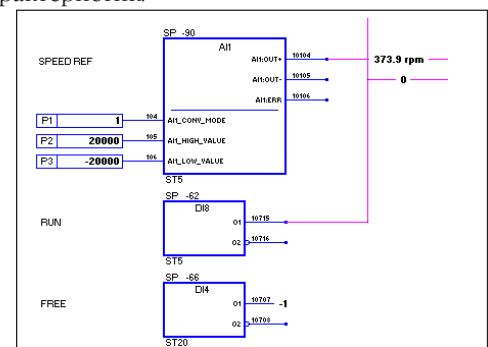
SP -90
AI1
SPEED REF
AI1:OUT+ 10104
373.9 rpm
AI1:OUT- 10105
0
AI1:ERR 10106
P1 1 104 AI1_CONV_MODE
P2 20000 105 AI1_HIGH_VALUE
P3 -20000 106 AI1_LOW_VALUE
ST5
SP -62
DI8
RUN
O1 10715
O2 10716
ST5
SP -66
DI4
FREE
O1 10707 -1
O2 10708
ST20